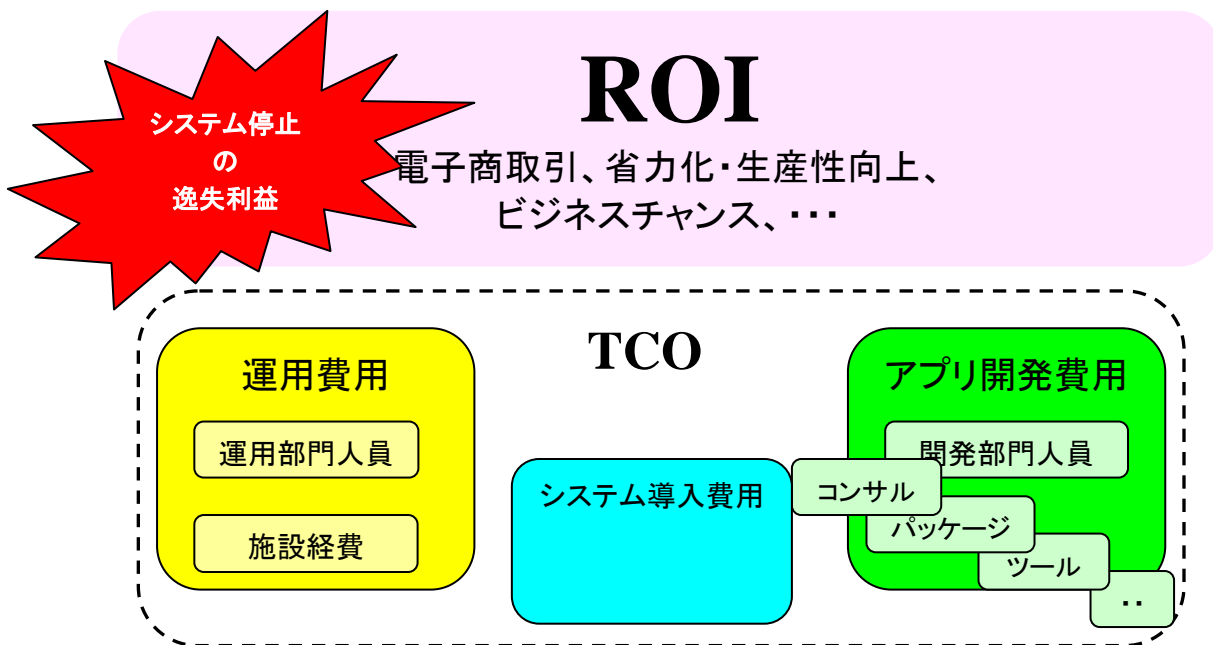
システム停止
の
逸失利益

ROI

電子商取引、省力化・生産性向上、
ビジネスチャンス、・・・

TCO

運用費用

運用部門人員

施設経費

システム導入費用

アプリ開発費用

開発部門人員

コンサル

パッケージ

ツール

・・